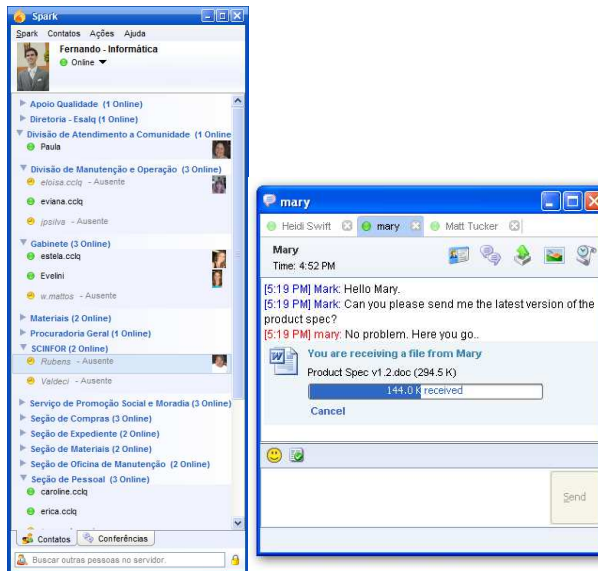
Spark

Spark Contatos Ações Ajuda

Fernando - Informática
Online

Apoio Qualidade (1 Online)
Diretoria - Esalq (1 Online)
Divisão de Atendimento a Comunidade (1 Online)
Paula
Divisão de Manutenção e Operação (3 Online)
eloisa.cclq - Ausente
eviana.cclq
jpsilva - Ausente
Gabinete (3 Online)
estela.cclq
Evelini
w.mattos - Ausente
Materiais (2 Online)
Procuradoria Geral (1 Online)
SCINFOR (2 Online)
Rubens - Ausente
Valdeci - Ausente
Serviço de Promoção Social e Moradia (3 Online)
Seção de Compras (3 Online)
Seção de Expediente (2 Online)
Seção de Materiais (2 Online)
Seção de Oficina de Manutenção (2 Online)
Seção de Pessoal (3 Online)
caroline.cclq
erica.cclq

Contatos Conferências

Buscar outras pessoas no servidor.

mary

Heidi Swift mary Matt Tucker

Mary
Time: 4:52 PM

[5:19 PM] Mark: Hello Mary.
[5:19 PM] Mark: Can you please send me the latest version of the product spec?
[5:19 PM] mary: No problem. Here you go..

You are receiving a file from Mary
Product Spec v1.2.doc (294.5 K)
144.0 K received
Cancel

Send